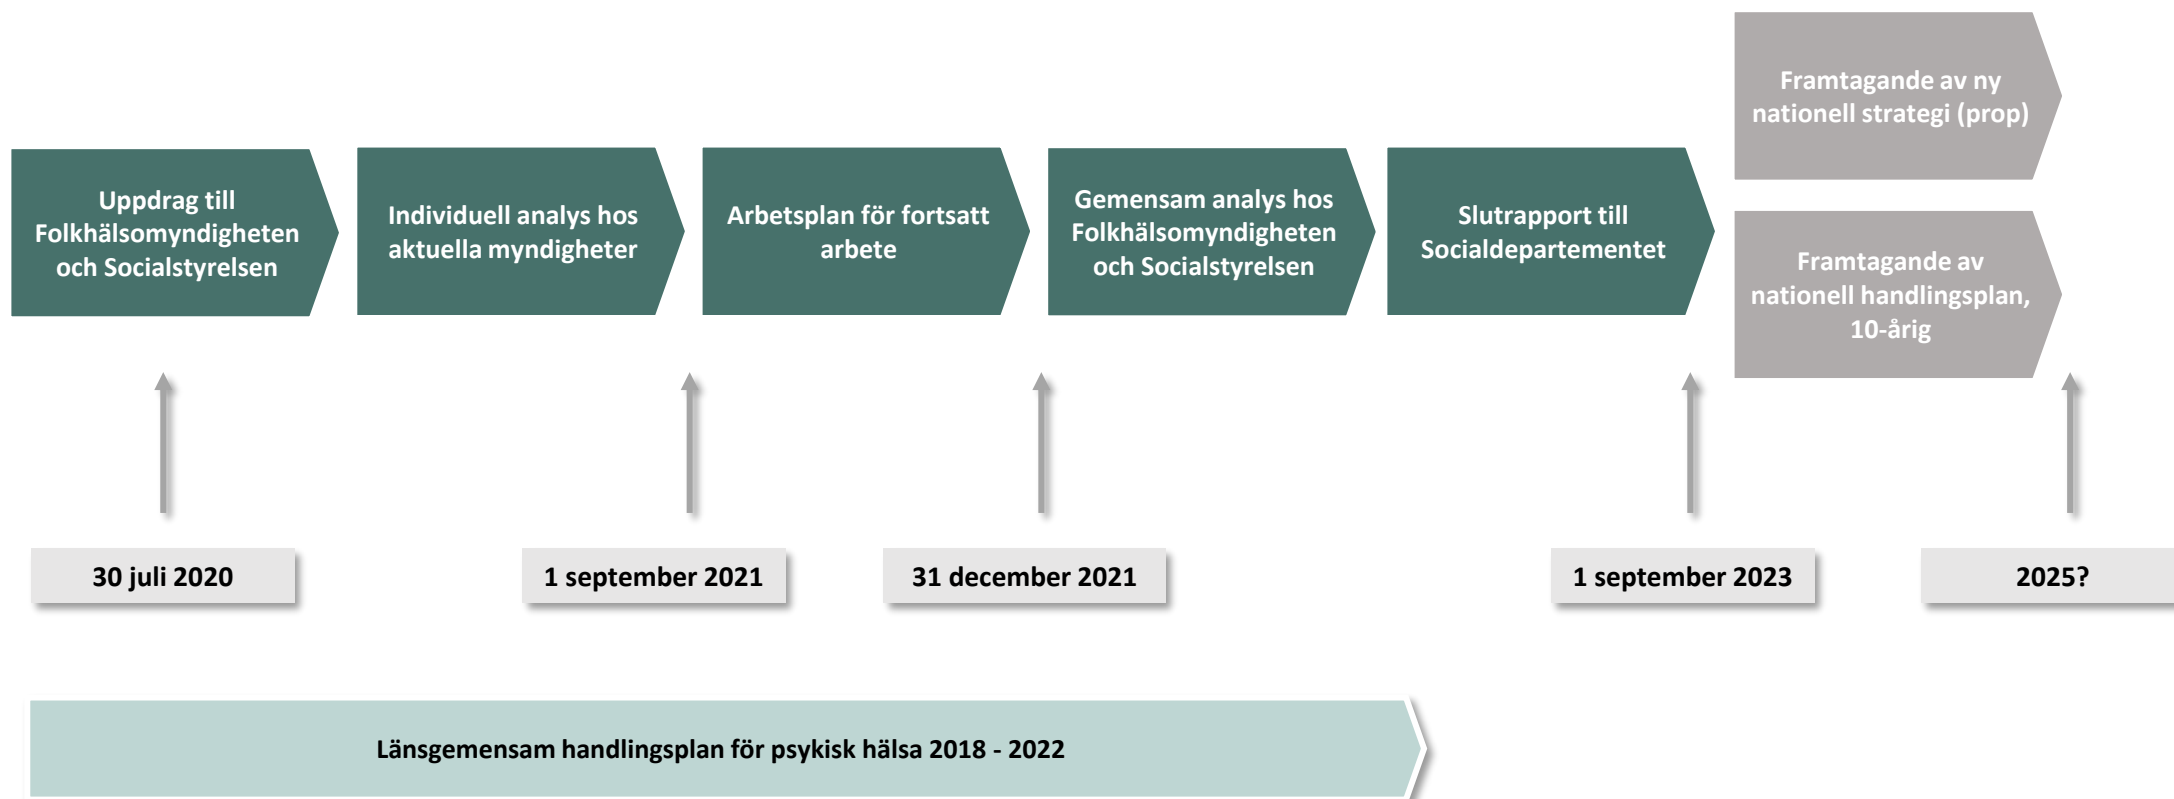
Framtagande av ny nationell strategi (prop)

Uppdrag till Folkhälsomyndigheten och Socialstyrelsen

Individuell analys hos aktuella myndigheter

Arbetsplan för fortsatt arbete

Gemensam analys hos Folkhälsomyndigheten och Socialstyrelsen

Slutrapport till Socialdepartementet

Framtagande av nationell handlingsplan, 10-årig

30 juli 2020

1 september 2021

31 december 2021

1 september 2023

2025?

Länsgemensam handlingsplan för psykisk hälsa 2018 - 2022